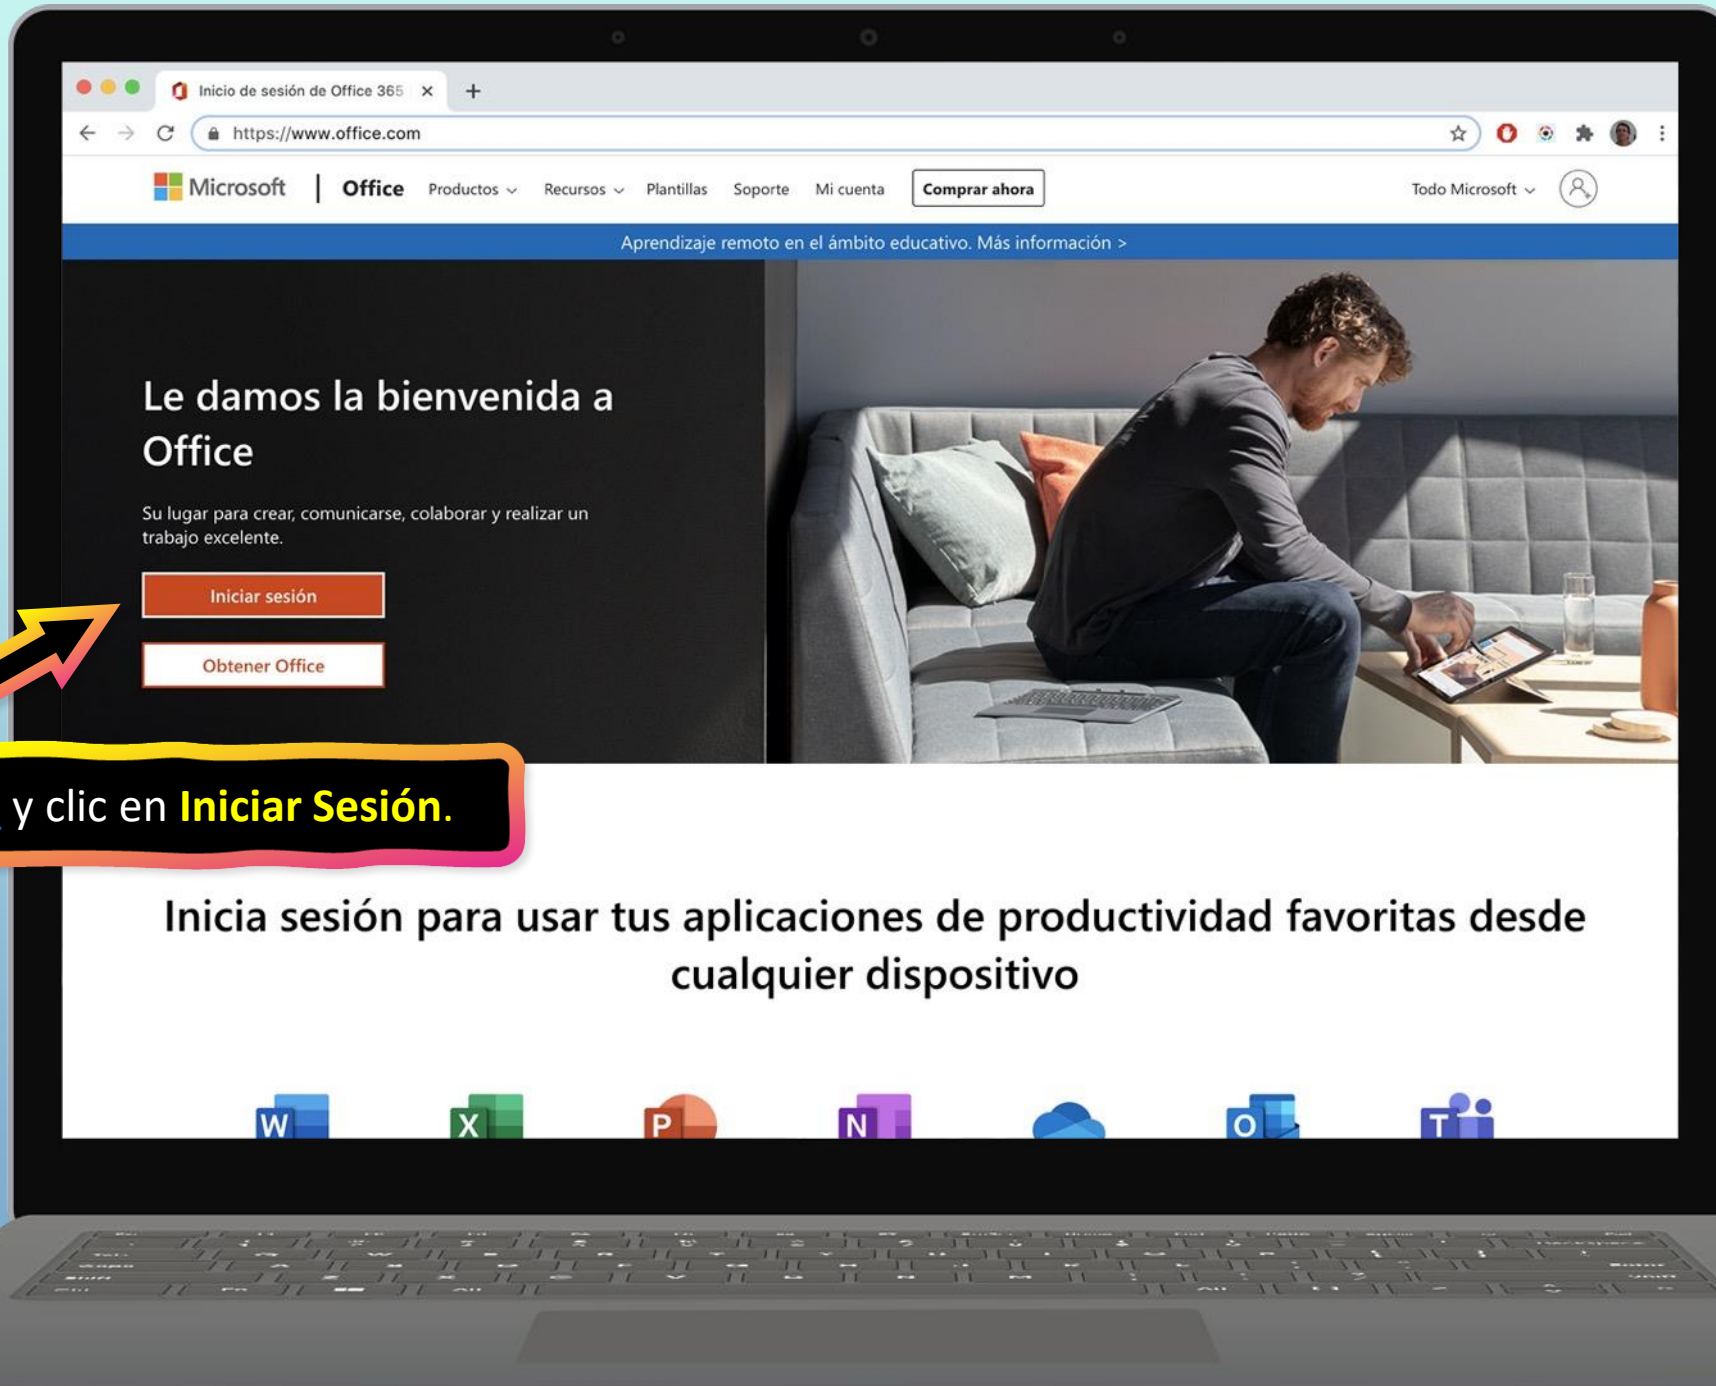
Inicio de sesión de Office 365 ×

https://www.office.com

Microsoft | Office Productos Recursos Plantillas Soporte Mi cuenta Comprar ahora Todo Microsoft

Aprendizaje remoto en el ámbito educativo. Más información >

Le damos la bienvenida a Office

Su lugar para crear, comunicarse, colaborar y realizar un trabajo excelente.

Iniciar sesión

Obtener Office

y clic en Iniciar Sesión.

Inicia sesión para usar tus aplicaciones de productividad favoritas desde cualquier dispositivo

W X P N O T